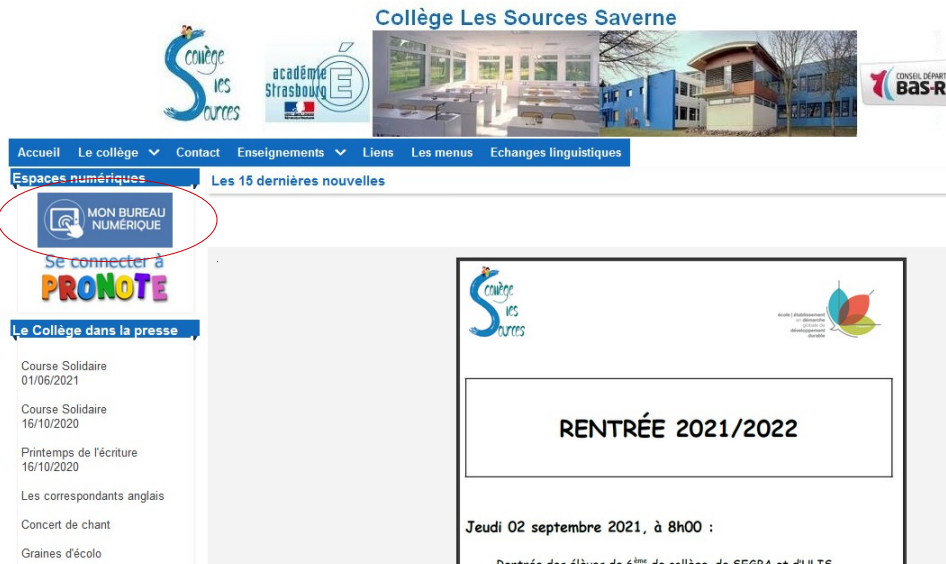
Collège Les Sources Saverne

Collège les Sources

académie Strasbourg

CONSEIL DÉPART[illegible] BAS-R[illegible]

Accueil Le collège Contact Enseignements Liens Les menus Echanges linguistiques

Espaces numériques

Les 15 dernières nouvelles

MON BUREAU NUMÉRIQUE

Se connecter à PRONOTE

Le Collège dans la presse

Course Solidaire 01/06/2021

Course Solidaire 16/10/2020

Printemps de l'écriture 16/10/2020

Les correspondants anglais

Concert de chant

Graines d'écolo

Collège les Sources

École | Établissement en démarche globale de développement durable

RENTRÉE 2021/2022

Jeudi 02 septembre 2021, à 8h00 :

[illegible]